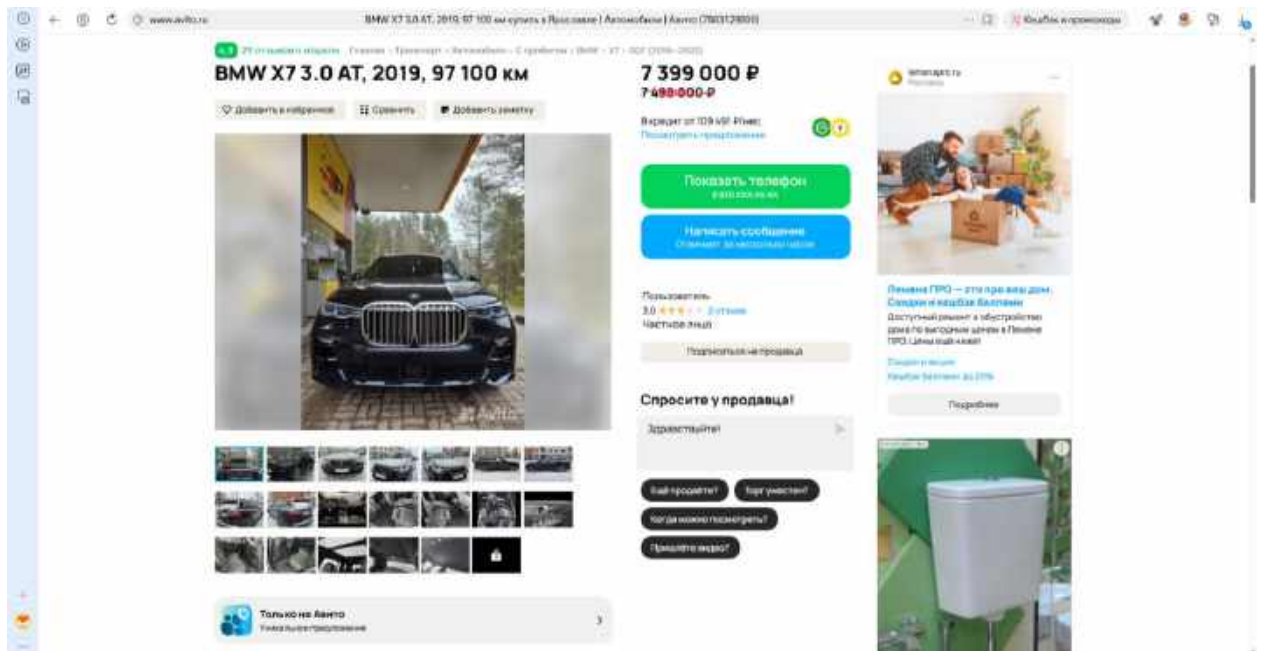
www.avito.ru

BMW X7 3.0 AT, 2019, 97 100 км купить в Ярославле | Автомобили | Авито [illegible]

Кэшбэк и промокоды

4.9 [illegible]

BMW X7 3.0 AT, 2019, 97 100 км

Добавить в избранное

Сравнить

Добавить заметку

7 399 000 ₽

7 499 000 ₽

Кредит от 109 497 ₽/мес

Посмотреть предложение

Показать телефон

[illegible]

Написать сообщение

Отвечает за несколько часов

Пользователь

3.0 ★★★ 2 отзыва

Частное лицо

Подписаться на продавца

Спросите у продавца!

Здравствуйте!

Ещё продаёте?

Торг уместен?

Когда можно посмотреть?

Пришлёте видео?

Только на Авито

Уникальные предложения

lemanapro.ru

Реклама

Лемана ПРО — это про ваш дом. Скидки и кешбэк баллами

Доступный ремонт и обустройство дома по выгодным ценам в Лемана ПРО. Цены ещё ниже!

Скидки и акции

Кешбэк баллами до 20%

Подробнее